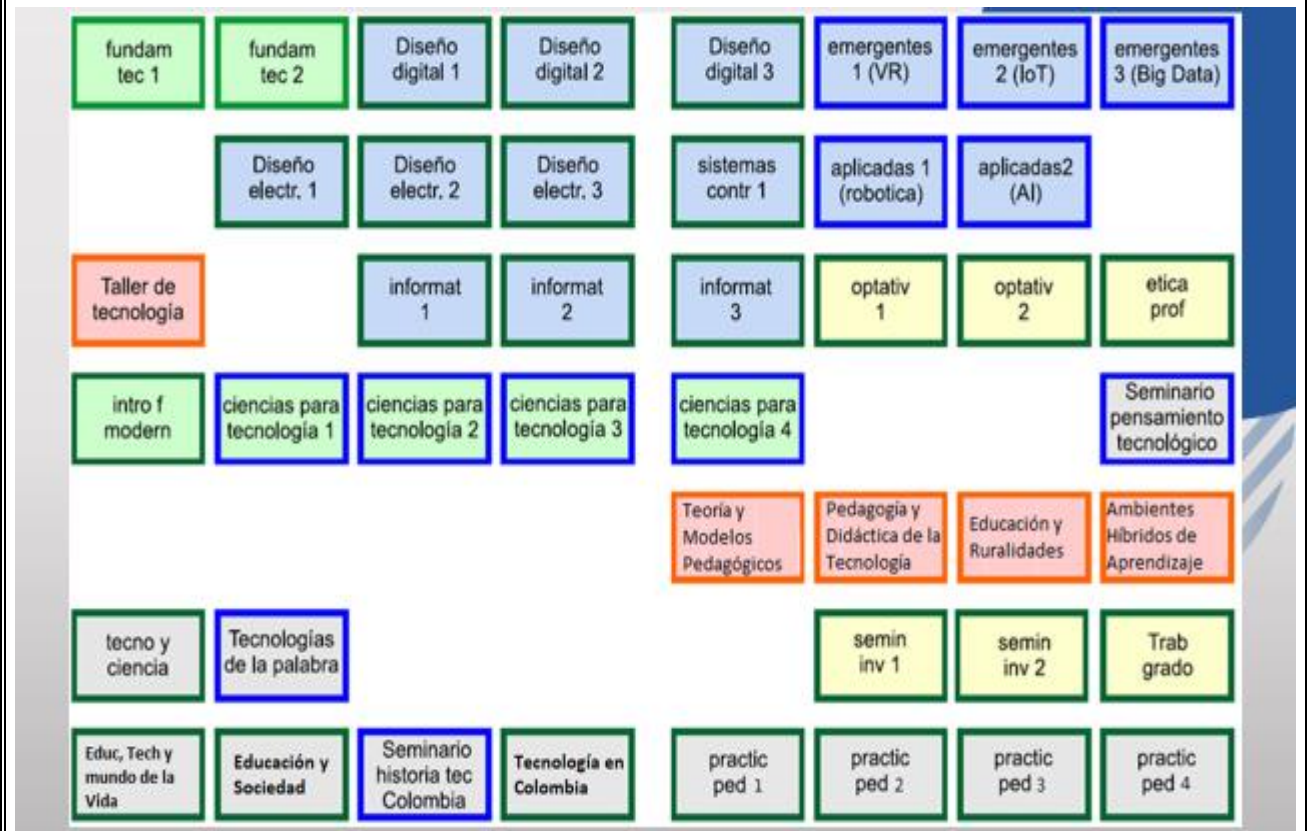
fundam tec 1

fundam tec 2

Diseño digital 1

Diseño digital 2

Diseño digital 3

emergentes 1 (VR)

emergentes 2 (IoT)

emergentes 3 (Big Data)

Diseño electr. 1

Diseño electr. 2

Diseño electr. 3

sistemas contr 1

aplicadas 1 (robotica)

aplicadas2 (AI)

Taller de tecnología

informat 1

informat 2

informat 3

optativ 1

optativ 2

etica prof

intro f modern

ciencias para tecnología 1

ciencias para tecnología 2

ciencias para tecnología 3

ciencias para tecnología 4

Seminario pensamiento tecnológico

Teoría y Modelos Pedagógicos

Pedagogía y Didáctica de la Tecnología

Educación y Ruralidades

Ambientes Híbridos de Aprendizaje

tecno y ciencia

Tecnologías de la palabra

semin inv 1

semin inv 2

Trab grado

Educ, Tech y mundo de la Vida

Educación y Sociedad

Seminario historia tec Colombia

Tecnología en Colombia

practic ped 1

practic ped 2

practic ped 3

practic ped 4